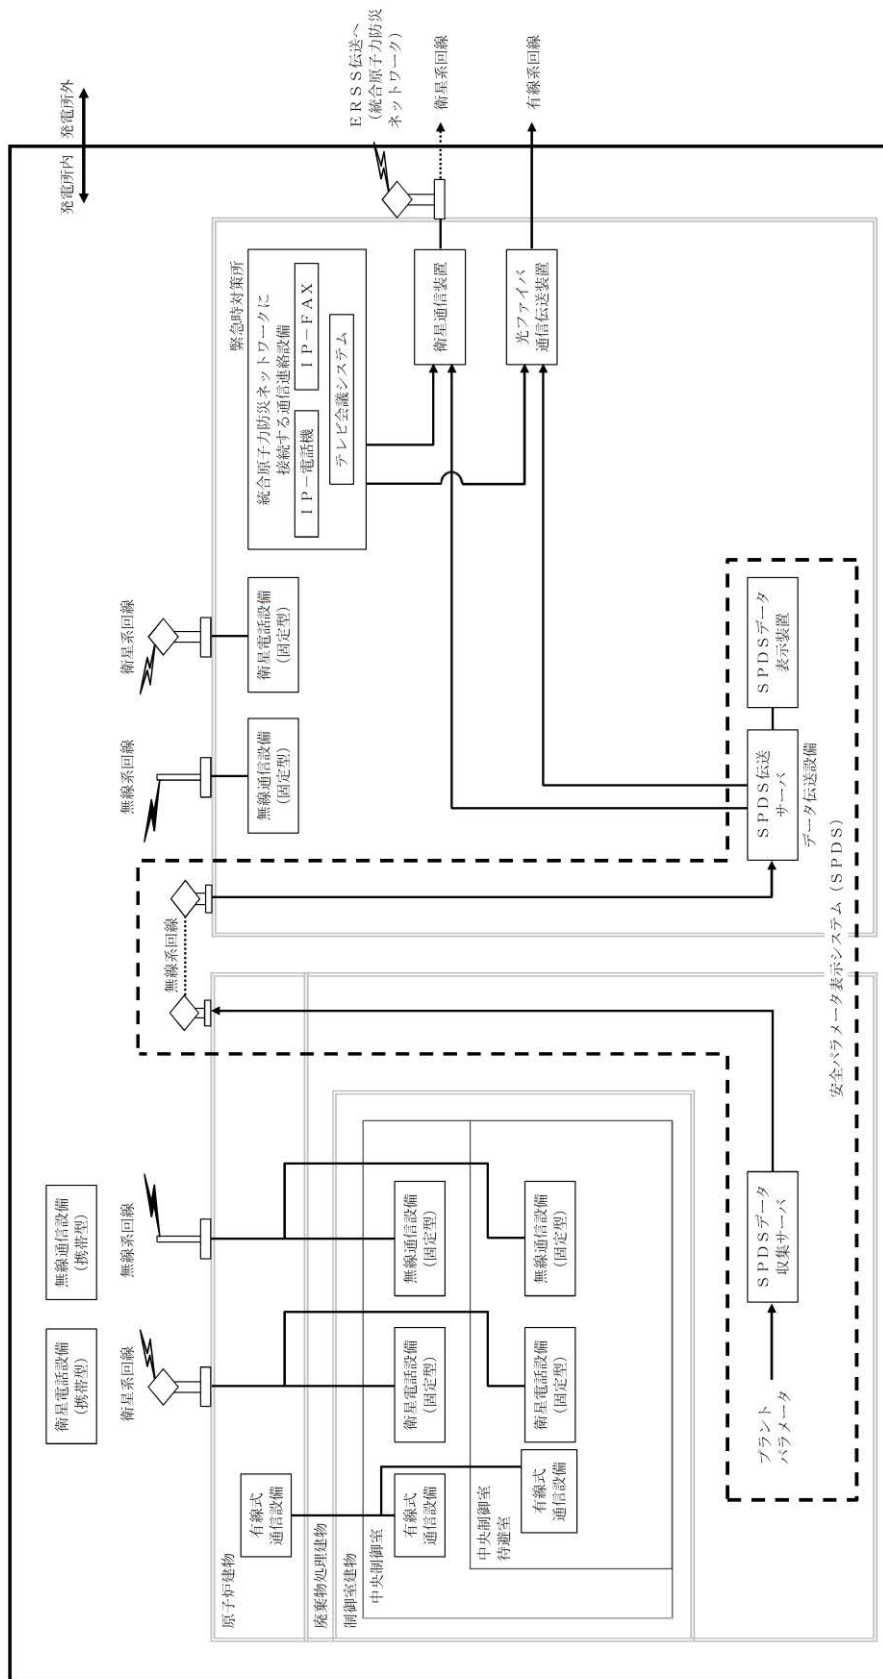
発電所内
発電所外

ERSS伝送へ
（統合原子力防災
ネットワーク）

衛星系回線

有線系回線

緊急時対策所

統合原子力防災ネットワークに
接続する通信連絡設備

IP－電話機

IP－FAX

テレビ会議システム

衛星通信装置

光ファイバ
通信伝送装置

衛星系回線

衛星電話設備
（固定型）

無線系回線

無線通信設備
（固定型）

SPDSデータ
表示装置

SPDS伝送
サーバ

データ伝送設備

無線系回線

安全パラメータ表示システム（SPDS）

衛星電話設備
（携帯型）

無線通信設備
（携帯型）

衛星系回線

無線系回線

原子炉建物

有線式
通信設備

廃棄物処理建物

制御室建物

中央制御室

有線式
通信設備

衛星電話設備
（固定型）

無線通信設備
（固定型）

中央制御室
待避室

有線式
通信設備

衛星電話設備
（固定型）

無線通信設備
（固定型）

SPDSデータ
収集サーバ

プラント
パラメータ